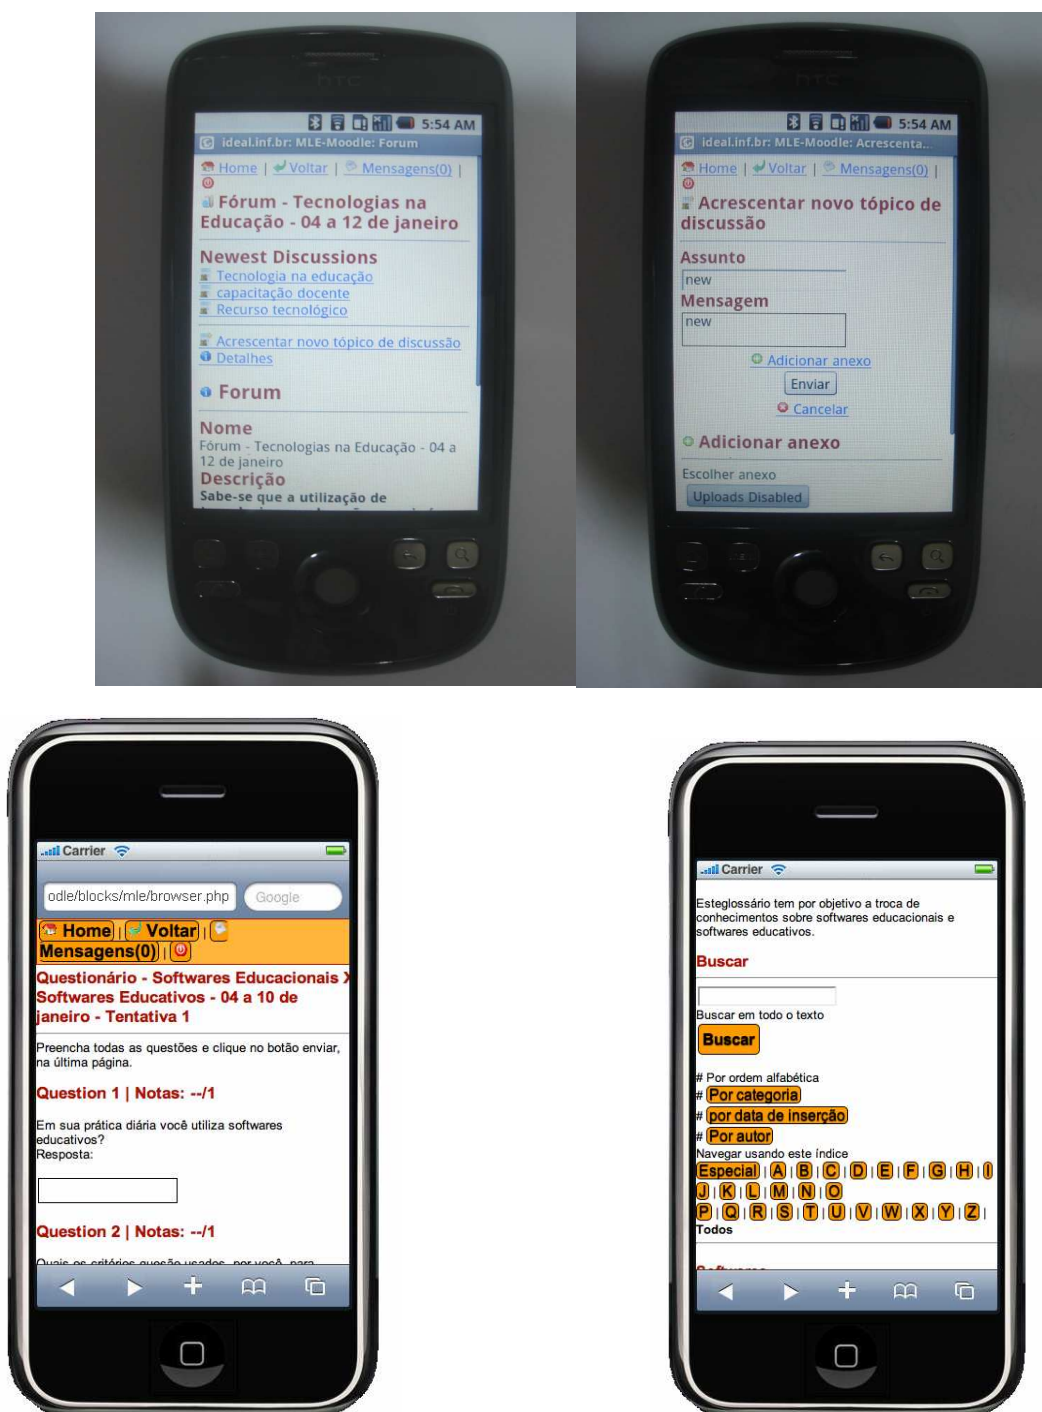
htc

5:54 AM
ideal.inf.br: MLE-Moodle: Forum
Home | Voltar | Mensagens(0) |

Fórum - Tecnologias na Educação - 04 a 12 de janeiro

Newest Discussions
Tecnologia na educação
capacitação docente
Recurso tecnológico

Acrescentar novo tópico de discussão
Detalhes

Forum

Nome
Fórum - Tecnologias na Educação - 04 a 12 de janeiro
Descrição
Sabe-se que a utilização de
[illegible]

htc

5:54 AM
ideal.inf.br: MLE-Moodle: Acrescenta...
Home | Voltar | Mensagens(0) |

Acrescentar novo tópico de discussão

Assunto
new
Mensagem
new
Adicionar anexo
Enviar
Cancelar

Adicionar anexo

Escolher anexo
Uploads Disabled

Carrier
odle/blocks/mle/browser.php
Google
Home | Voltar |
Mensagens(0) |
Questionário - Softwares Educacionais X Softwares Educativos - 04 a 10 de janeiro - Tentativa 1

Preencha todas as questões e clique no botão enviar, na última página.

Question 1 | Notas: --/1

Em sua prática diária você utiliza softwares educativos?
Resposta:

Question 2 | Notas: --/1

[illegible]

Carrier
Esteglossário tem por objetivo a troca de conhecimentos sobre softwares educacionais e softwares educativos.

Buscar

Buscar em todo o texto
Buscar

# Por ordem alfabética
# Por categoria
# por data de inserção
# Por autor
Navegar usando este índice
Especial | A | B | C | D | E | F | G | H | I
J | K | L | M | N | O
P | Q | R | S | T | U | V | W | X | Y | Z |
Todos

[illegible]